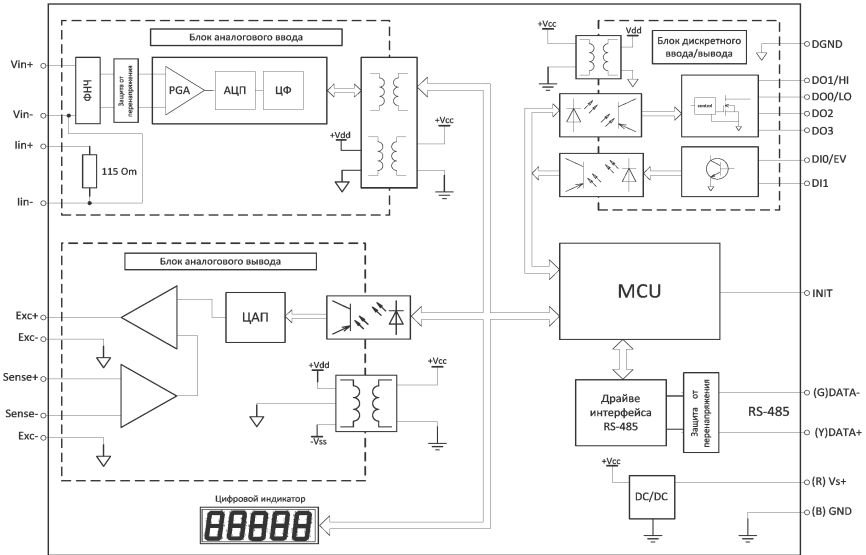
Блок аналогового ввода

Vin+

Vin-

Iin+

Iin-

ФНЧ

Защита от перенапряжения

PGA

АЦП

ЦФ

115 Om

+Vdd

+Vcc

+Vcc

Vdd

Блок дискретного ввода/вывода

DGND

DO1/HI

DO0/LO

DO2

DO3

control

DI0/EV

DI1

Блок аналогового вывода

Exc+

Exc-

Sense+

Sense-

Exc-

ЦАП

+Vdd

+Vcc

-Vss

MCU

INIT

Драйве интерфейса RS-485

Защита от перенапряжения

RS-485

(G)DATA-

(Y)DATA+

+Vcc

DC/DC

(R) Vs+

(B) GND

Цифровой индикатор

88888